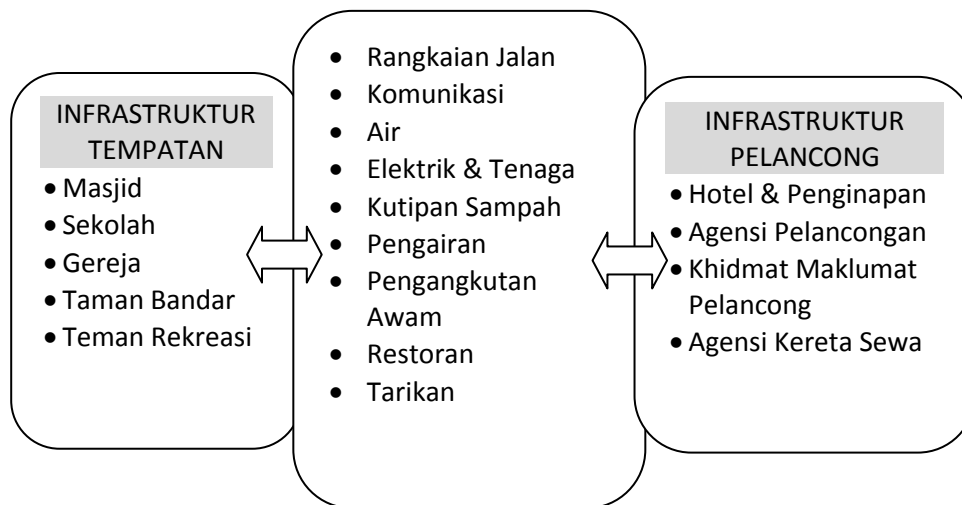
INFRASTRUKTUR TEMPATAN
- Masjid
- Sekolah
- Gereja
- Taman Bandar
- Teman Rekreasi

- Rangkaian Jalan
- Komunikasi
- Air
- Elektrik & Tenaga
- Kutipan Sampah
- Pengairan
- Pengangkutan Awam
- Restoran
- Tarikan

INFRASTRUKTUR PELANCONG
- Hotel & Penginapan
- Agensi Pelancongan
- Khidmat Maklumat Pelancong
- Agensi Kereta Sewa